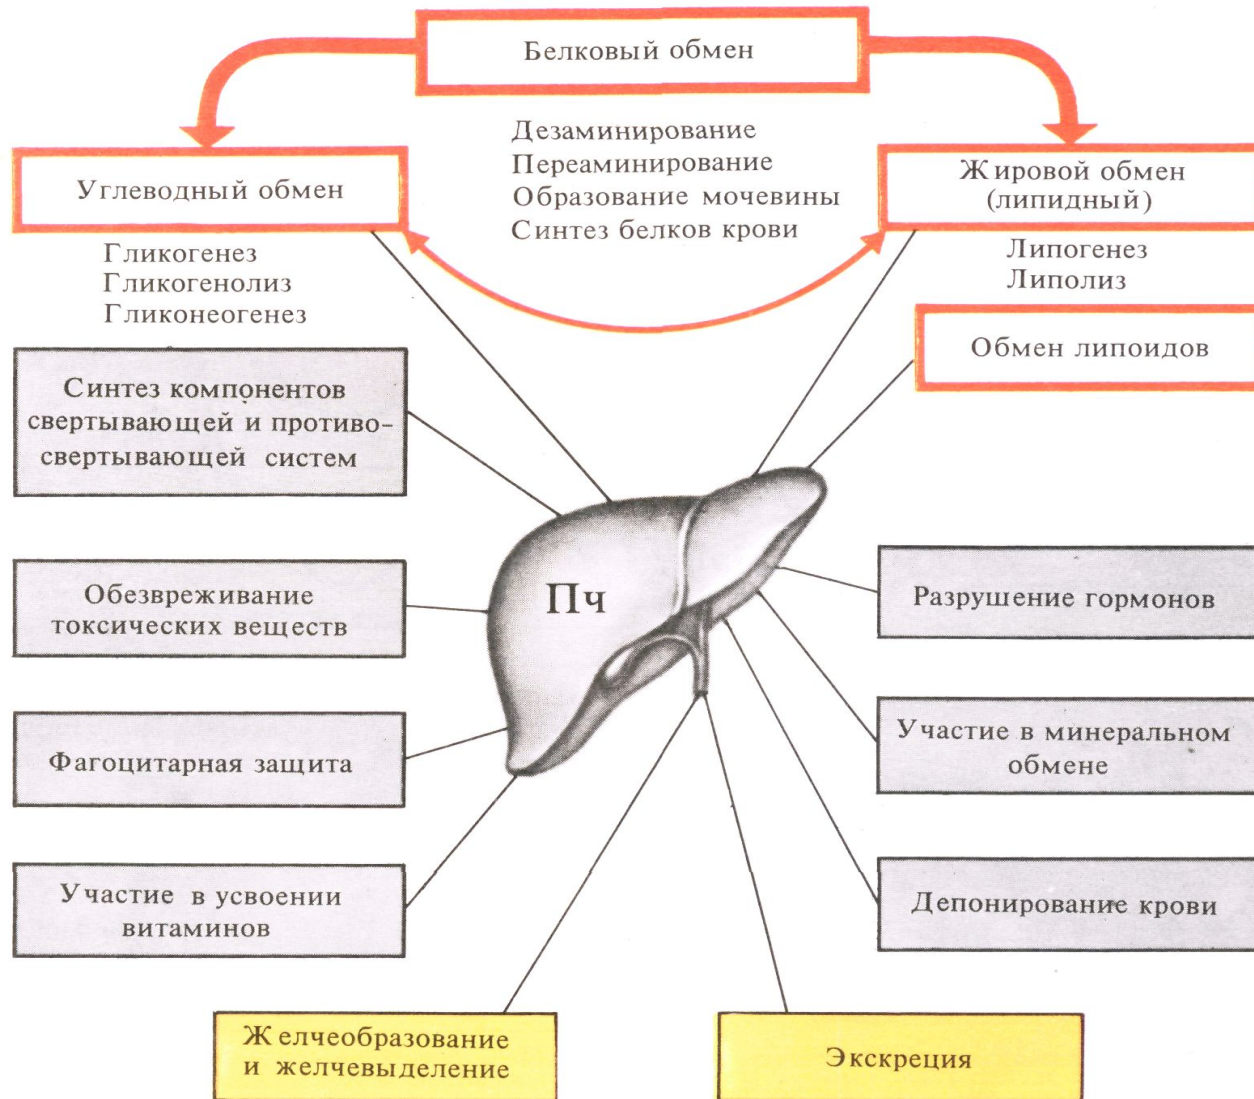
Белковый обмен

Дезаминирование
Переаминирование
Образование мочевины
Синтез белков крови

Углеводный обмен

Гликогенез
Гликогенолиз
Гликонеогенез

Жировой обмен (липидный)

Липогенез
Липолиз

Обмен липоидов

Синтез компонентов свертывающей и противосвертывающей систем

Обезвреживание токсических веществ

Фагоцитарная защита

Участие в усвоении витаминов

Пч

Разрушение гормонов

Участие в минеральном обмене

Депонирование крови

Желчеобразование и желчевыделение

Экскреция